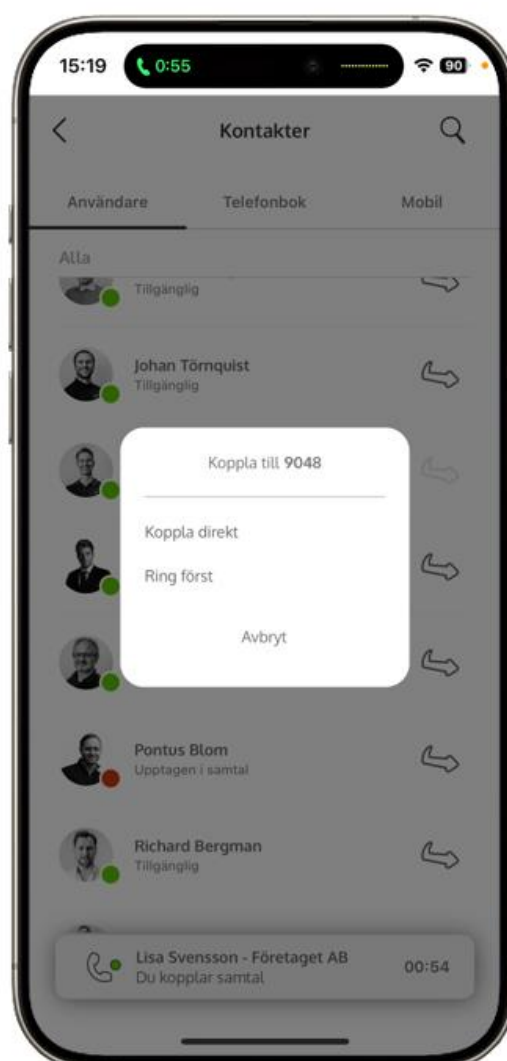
15:19 0:55 90

Kontakter

Användare Telefonbok Mobil

Alla

Tillgänglig

Johan Törnquist
Tillgänglig

Koppla till 9048

Koppla direkt

Ring först

Avbryt

Pontus Blom
Upptagen i samtal

Richard Bergman
Tillgänglig

Lisa Svensson - Företaget AB
Du kopplar samtal
00:54